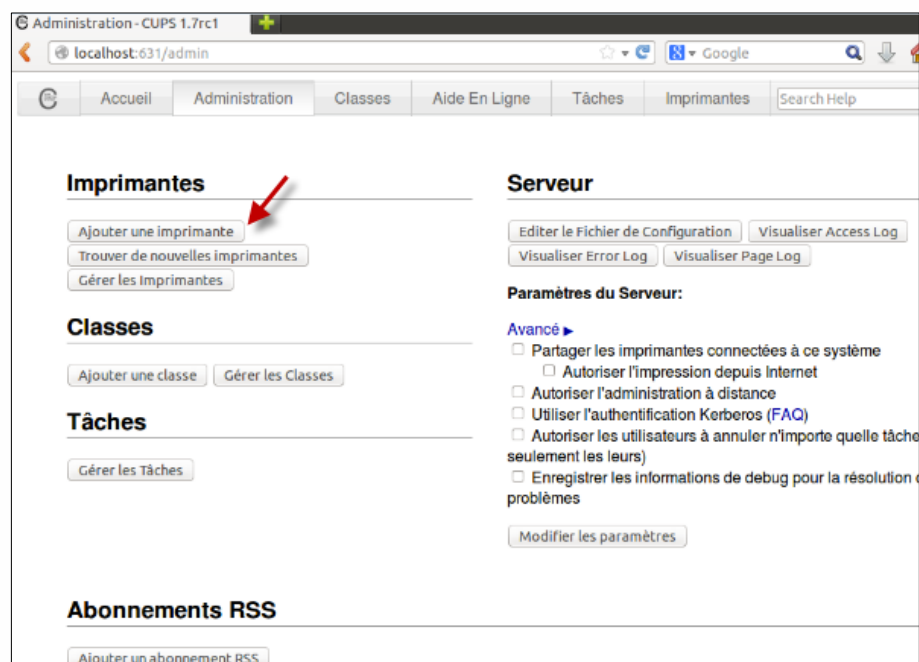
Administration - CUPS 1.7rc1

localhost:631/admin

Google

Accueil | Administration | Classes | Aide En Ligne | Tâches | Imprimantes | Search Help

Imprimantes

Ajouter une imprimante
Trouver de nouvelles imprimantes
Gérer les Imprimantes

Classes

Ajouter une classe | Gérer les Classes

Tâches

Gérer les Tâches

Serveur

Editer le Fichier de Configuration | Visualiser Access Log
Visualiser Error Log | Visualiser Page Log

Paramètres du Serveur:

Avancé ▶
☐ Partager les imprimantes connectées à ce système
☐ Autoriser l'impression depuis Internet
☐ Autoriser l'administration à distance
☐ Utiliser l'authentification Kerberos (FAQ)
☐ Autoriser les utilisateurs à annuler n'importe quelle tâche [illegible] seulement les leurs)
☐ Enregistrer les informations de debug pour la résolution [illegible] problèmes

Modifier les paramètres

Abonnements RSS

Ajouter un abonnement RSS